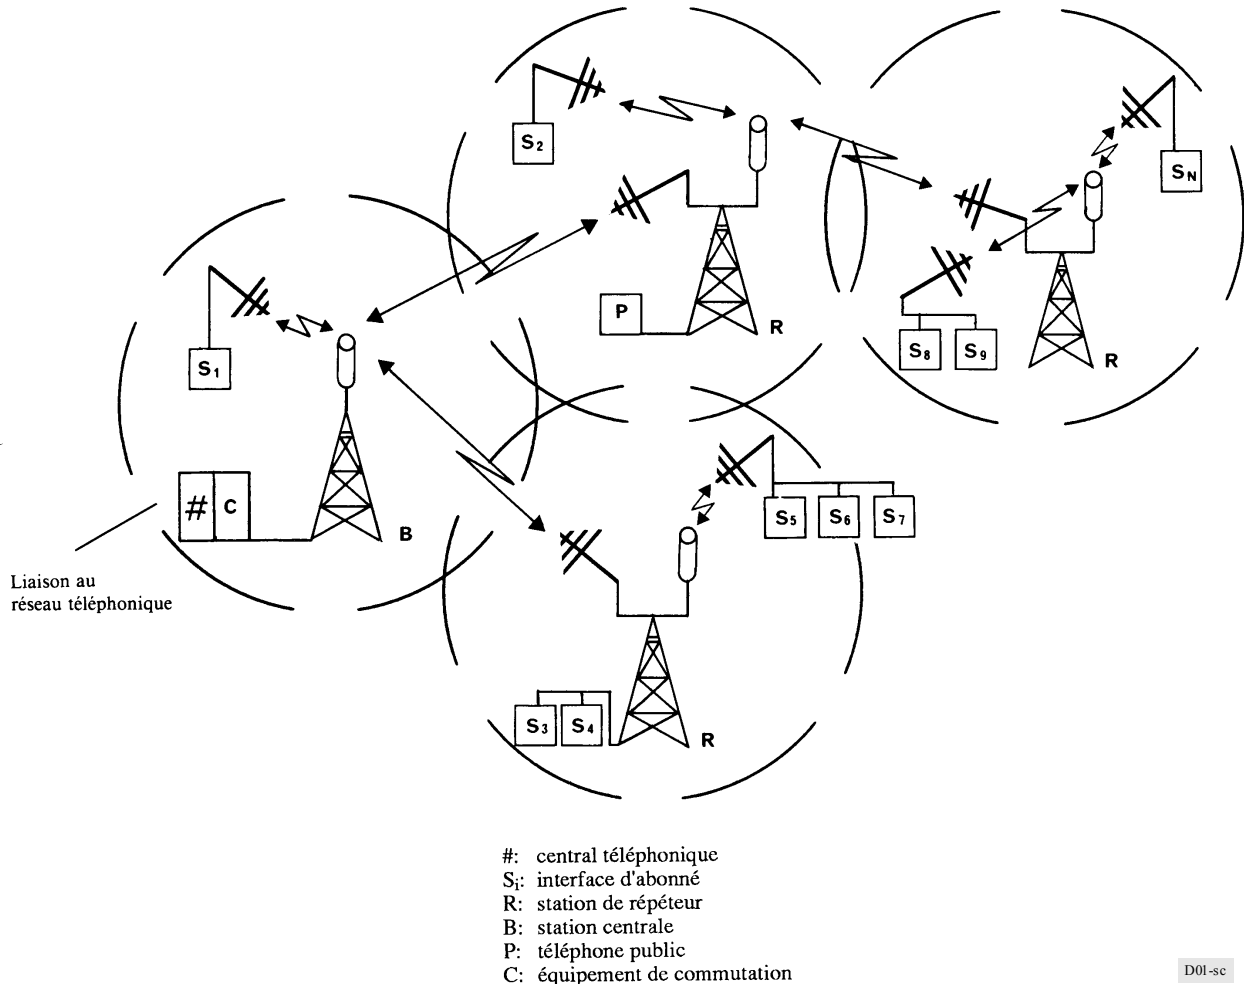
$S_2$

$S_N$

P

R

$S_8$ $S_9$

R

$S_1$

# C

B

$S_5$ $S_6$ $S_7$

Liaison au réseau téléphonique

$S_3$ $S_4$

R

#: central téléphonique
$S_i$: interface d'abonné
R: station de répéteur
B: station centrale
P: téléphone public
C: équipement de commutation

D01-sc